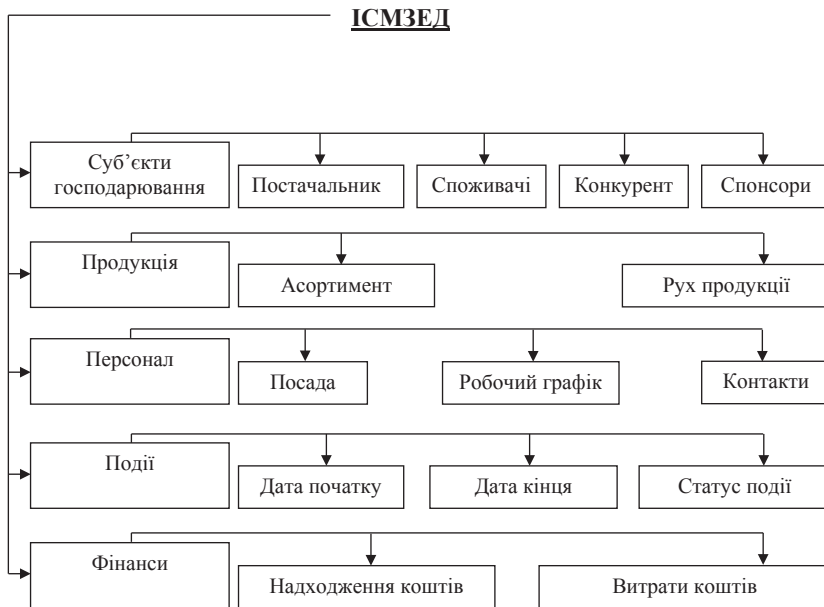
ІСМЗЕД

Суб’єкти господарювання

Постачальник

Споживачі

Конкурент

Спонсори

Продукція

Асортимент

Рух продукції

Персонал

Посада

Робочий графік

Контакти

Події

Дата початку

Дата кінця

Статус події

Фінанси

Надходження коштів

Витрати коштів